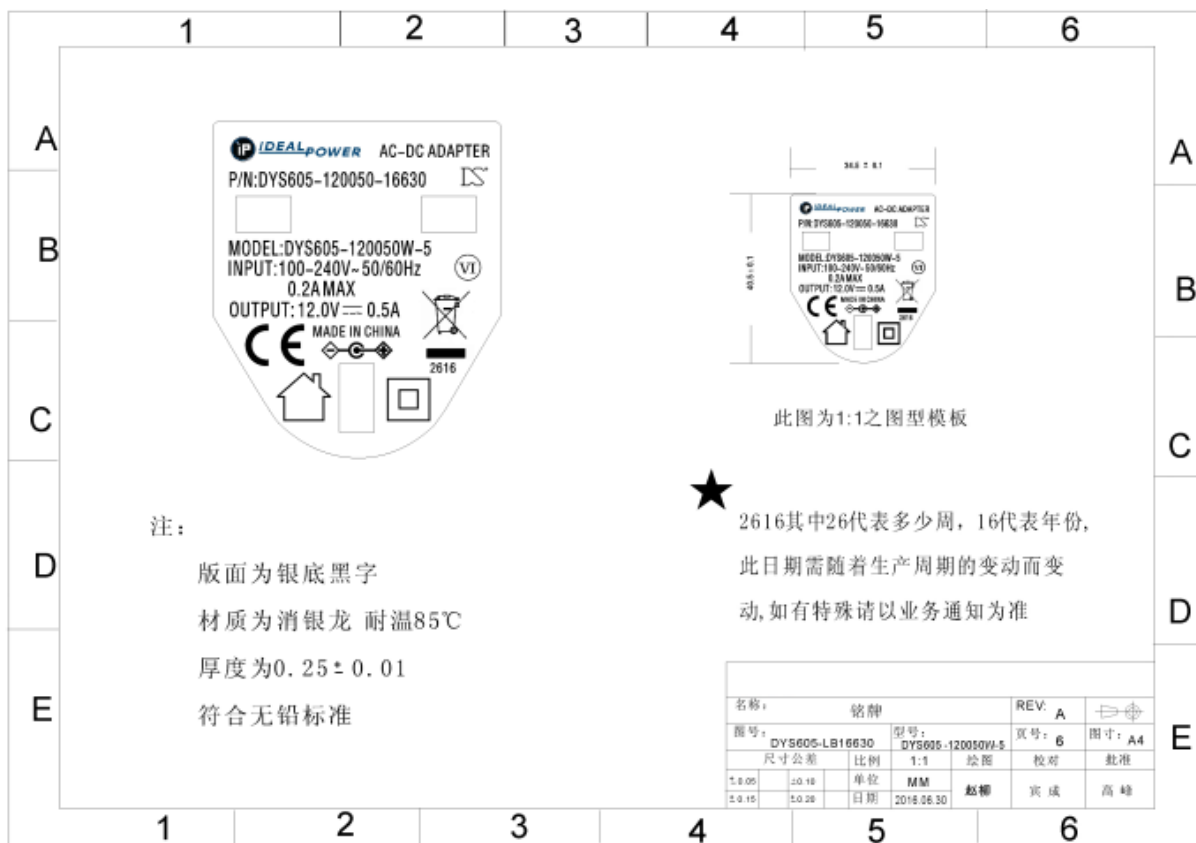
1 2 3 4 5 6

A B C D E

IP IDEALPOWER AC-DC ADAPTER
P/N:DYS605-120050-16630

MODEL:DYS605-120050W-5
INPUT:100-240V~50/60Hz
0.2A MAX
OUTPUT:12.0V ⎓ 0.5A
MADE IN CHINA
VI
2616

34.6 ± 0.1

IP IDEALPOWER AC-DC ADAPTER
P/N:DYS605-120050-16630
MODEL:DYS605-120050W-5
INPUT:100-240V~50/60Hz
0.2A MAX
OUTPUT:12.0V ⎓ 0.5A
MADE IN CHINA
2616

40.5 ± 0.1

此图为1:1之图型模板

★

2616其中26代表多少周，16代表年份，此日期需随着生产周期的变动而变动,如有特殊请以业务通知为准

注：

版面为银底黑字

材质为消银龙 耐温85℃

厚度为0.25±0.01

符合无铅标准

| 名称： | | 铭牌 | | REV: A | |
|---|---|---|---|---|---|
| 图号： DYS605-LB16630 | | 型号： DYS605-120050W-5 | | 页号： 6 | 图寸： A4 |
| 尺寸公差 | | 比例 1:1 | 绘图 | 校对 | 批准 |
| ±0.05 | ±0.10 | 单位 MM | 赵柳 | 宾成 | 高峰 |
| ±0.15 | ±0.20 | 日期 2016.06.30 | | | |

1 2 3 4 5 6

A B C D E